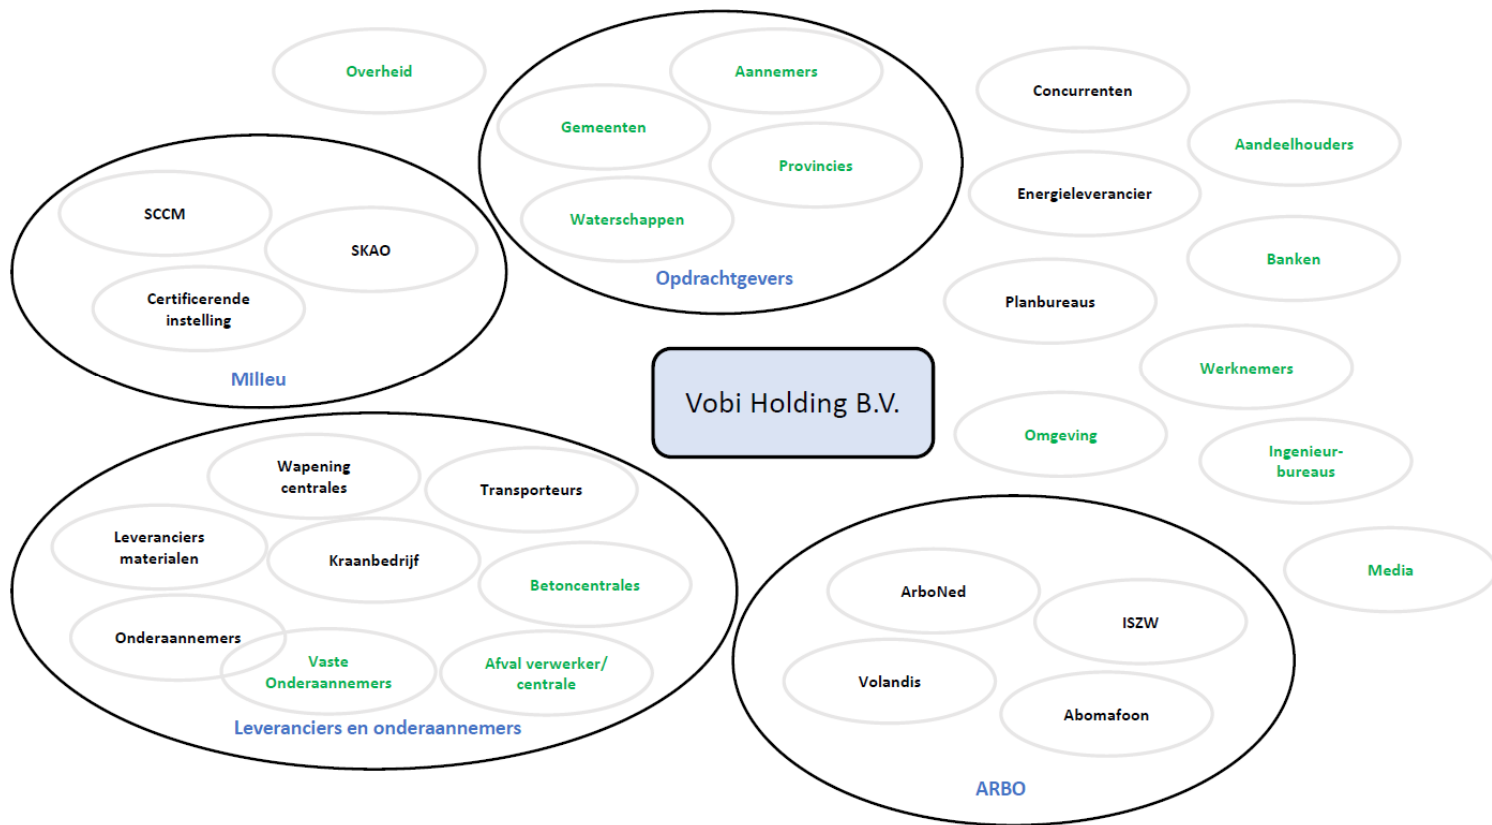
Overheid

Aannemers
Gemeenten
Provincies
Waterschappen
Opdrachtgevers

Concurrenten
Aandeelhouders
Energieleverancier
Banken
Planbureaus
Werknemers
Omgeving
Ingenieurbureaus
Media

SCCM
SKAO
Certificerende instelling
Milieu

Vobi Holding B.V.

Wapening centrales
Transporteurs
Leveranciers materialen
Kraanbedrijf
Betoncentrales
Onderaannemers
Vaste Onderaannemers
Afval verwerker/ centrale
Leveranciers en onderaannemers

ArboNed
ISZW
Volandis
Abomafoon
ARBO